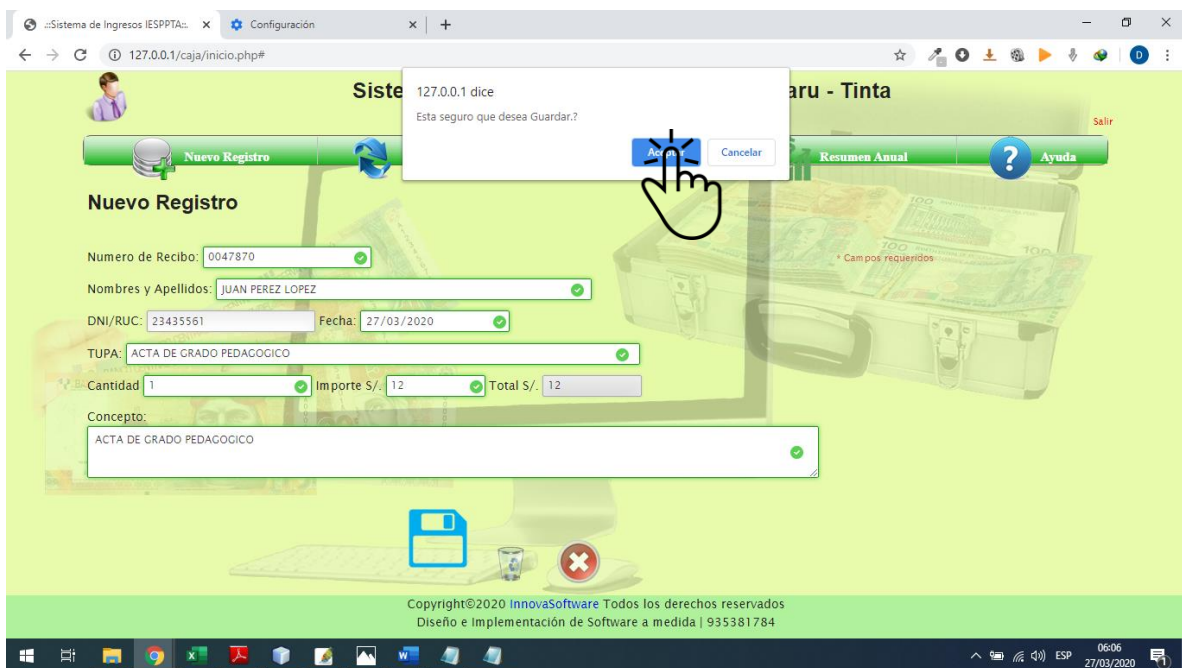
.::Sistema de Ingresos IESPPTA::. × Configuración × +

127.0.0.1/caja/inicio.php#

D

Siste

aru - Tinta

127.0.0.1 dice
Esta seguro que desea Guardar.?
Ac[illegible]r Cancelar

Salir

Nuevo Registro

Resumen Anual

Ayuda

Nuevo Registro

Numero de Recibo: 0047870

* Campos requeridos

Nombres y Apellidos: JUAN PEREZ LOPEZ

DNI/RUC: 23435561 Fecha: 27/03/2020

TUPA: ACTA DE GRADO PEDAGOGICO

Cantidad 1 Importe S/. 12 Total S/. 12

Concepto:
ACTA DE GRADO PEDAGOGICO

Copyright©2020 InnovaSoftware Todos los derechos reservados
Diseño e Implementación de Software a medida | 935381784

ESP 06:06 27/03/2020